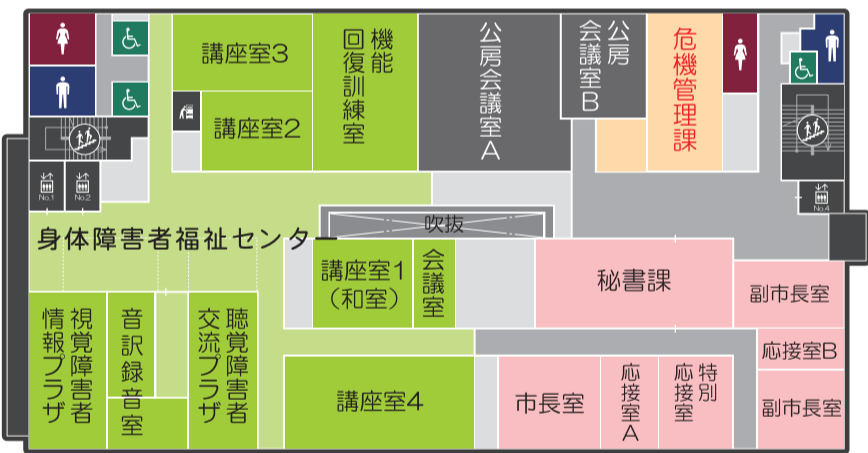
講座室3

機能回復訓練室

公房会議室A

公房会議室B

危機管理課

講座室2

No.1

No.2

No.4

吹抜

身体障害者福祉センター

講座室1（和室）

会議室

秘書課

副市長室

視覚障害者情報プラザ

音訳録音室

聴覚障害者交流プラザ

講座室4

市長室

応接室A

特別応接室

応接室B

副市長室